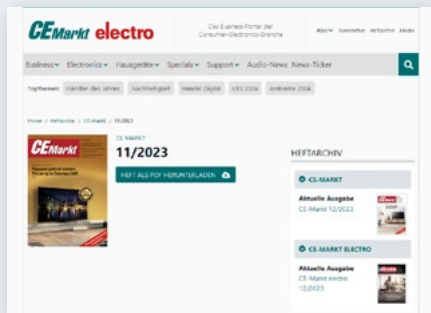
CEMarkt electro

Das Business-Portal der Consumer-Electronics-Branche

Abo Newsletter Hefte Media

Business Electronics Hausgeräte Specials Support Audio-News News-Ticker

Top-Themen: Händler des Jahres Nachhaltigkeit Handel Digital CES 2024 Ambiente 2024

Home / Heftarchiv / CE-Markt / 11/2023

CE-MARKT

11/2023

HEFT ALS PDF HERUNTERLADEN

CE Markt

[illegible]

HEFTARCHIV

CE-MARKT

Aktuelle Ausgabe
CE-Markt 12/2023

CE-MARKT ELECTRO

Aktuelle Ausgabe
CE-Markt electro 12/2023